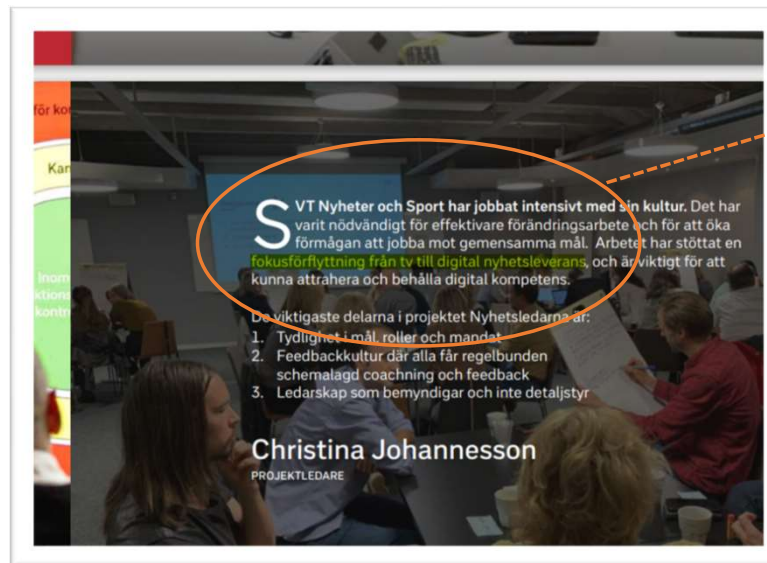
för ko

Ka

Inom
ktions
kontr

SVT Nyheter och Sport har jobbat intensivt med sin kultur. Det har varit nödvändigt för effektivare förändringsarbete och för att öka förmågan att jobba mot gemensamma mål. Arbetet har stöttat en fokusförflyttning från tv till digital nyhetsleverans, och är viktigt för att kunna attrahera och behålla digital kompetens.

De viktigaste delarna i projektet Nyhetsledarna är:
1. Tydlighet i mål, roller och mandat
2. Feedbackkultur där alla får regelbunden schemalagd coachning och feedback
3. Ledarskap som bemyndigar och inte detaljstyr

Christina Johannesson
PROJEKTLEDARE